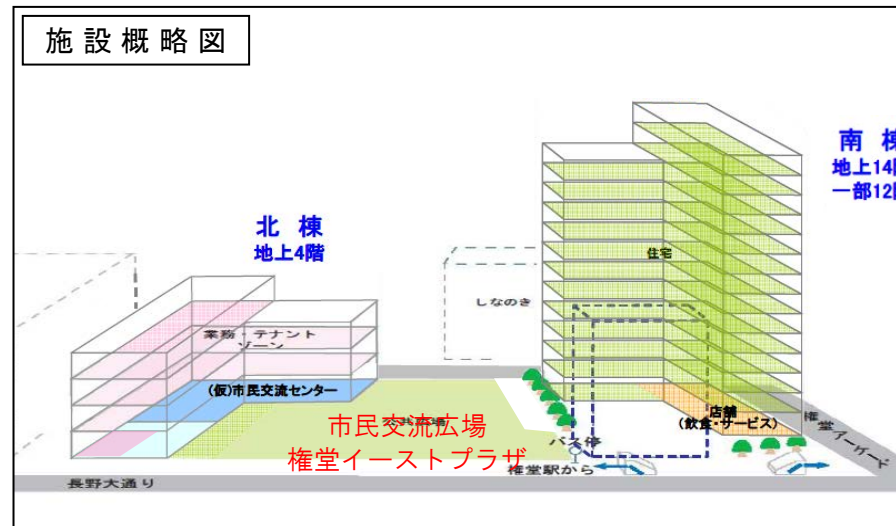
施設概略図

北棟
地上4階

南棟
地上14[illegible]
一部12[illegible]

住宅

しなのき

業務・テナント
ゾーン

(仮)市民交流センター

市民交流広場
権堂イーストプラザ

店舗
(飲食・サービス)

バス停

権堂駅から

権堂イーゲード

長野大通り